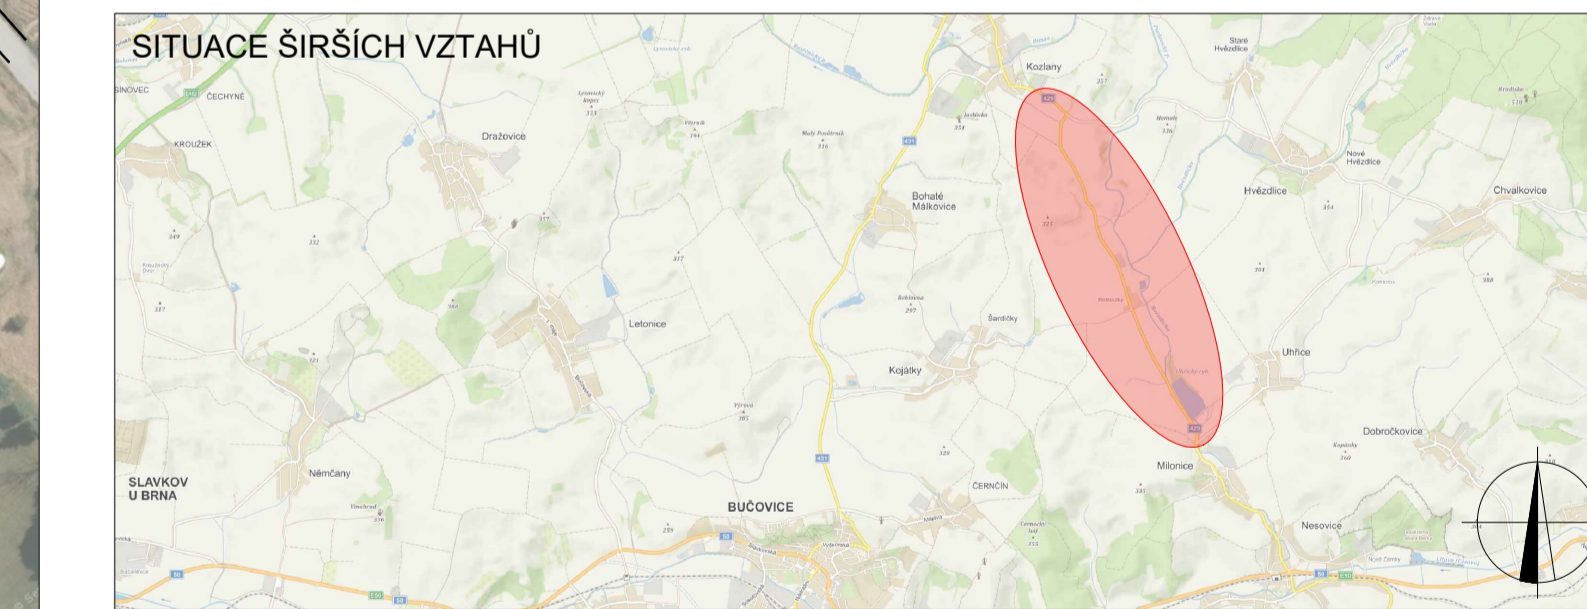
SITUACE ŠIRŠÍCH VZTAHŮ

Kozlany
Staré Hvězdlice
ČECHYNĚ
SINOVEC
KROUŽEK
Dražovice
Bohaté Málkovice
Nové Hvězdlice
Hvězdlice
Chvalkovice
Letonice
Šardičky
Kojátky
Uhřice
Dobročkovice
Milonice
SLAVKOV U BRNA
Němčany
ČERNČÍN
BUČOVICE
Nesovice
429
431
429
431
50
E50
50
E50
50